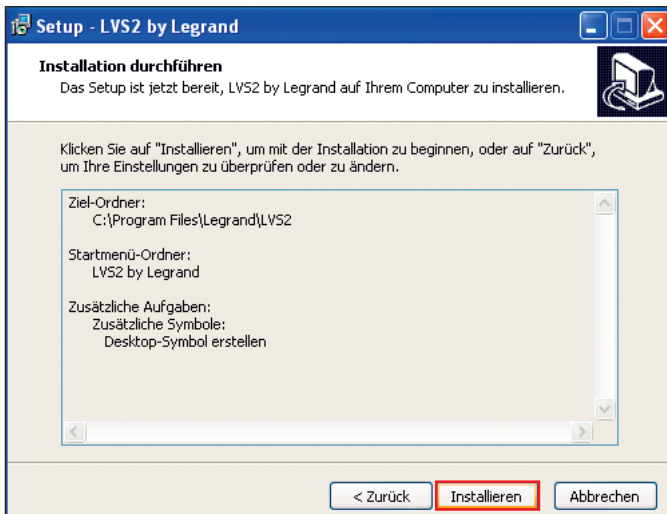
Setup - LVS2 by Legrand

Installation durchführen

Das Setup ist jetzt bereit, LVS2 by Legrand auf Ihrem Computer zu installieren.

Klicken Sie auf "Installieren", um mit der Installation zu beginnen, oder auf "Zurück", um Ihre Einstellungen zu überprüfen oder zu ändern.

Ziel-Ordner:
C:\Program Files\Legrand\LVS2

Startmenü-Ordner:
LVS2 by Legrand

Zusätzliche Aufgaben:
Zusätzliche Symbole:
Desktop-Symbol erstellen

< Zurück | Installieren | Abbrechen